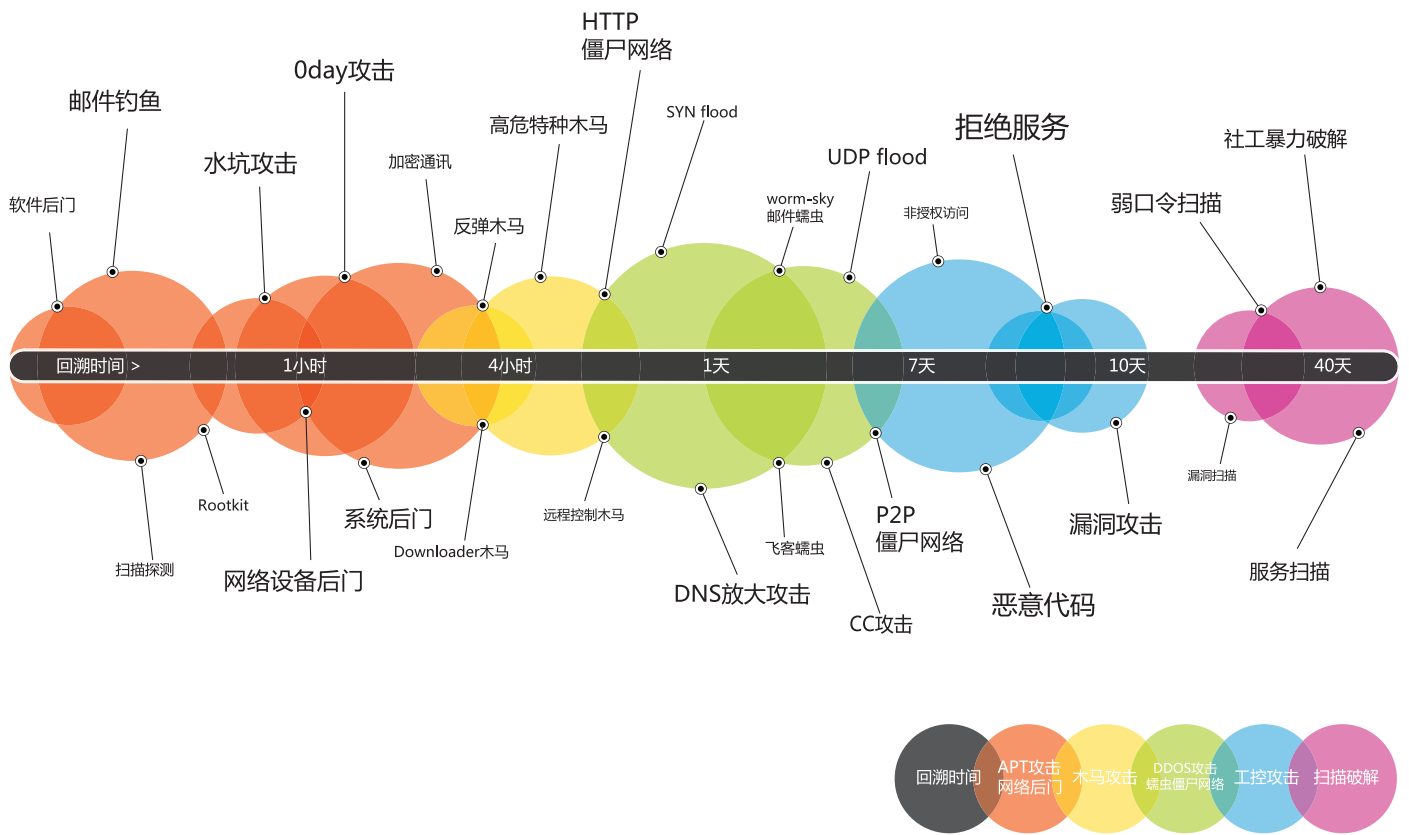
HTTP
僵尸网络

0day攻击

邮件钓鱼

高危特种木马

SYN flood

拒绝服务

社工暴力破解

水坑攻击

加密通讯

UDP flood

worm-sky
邮件蠕虫

弱口令扫描

软件后门

反弹木马

非授权访问

回溯时间 >

1小时

4小时

1天

7天

10天

40天

Rootkit

系统后门

远程控制木马

P2P
僵尸网络

漏洞攻击

漏洞扫描

扫描探测

Downloader木马

飞客蠕虫

服务扫描

网络设备后门

DNS放大攻击

恶意代码

CC攻击

回溯时间

APT攻击
网络后门

木马攻击

DDOS攻击
蠕虫僵尸网络

工控攻击

扫描破解